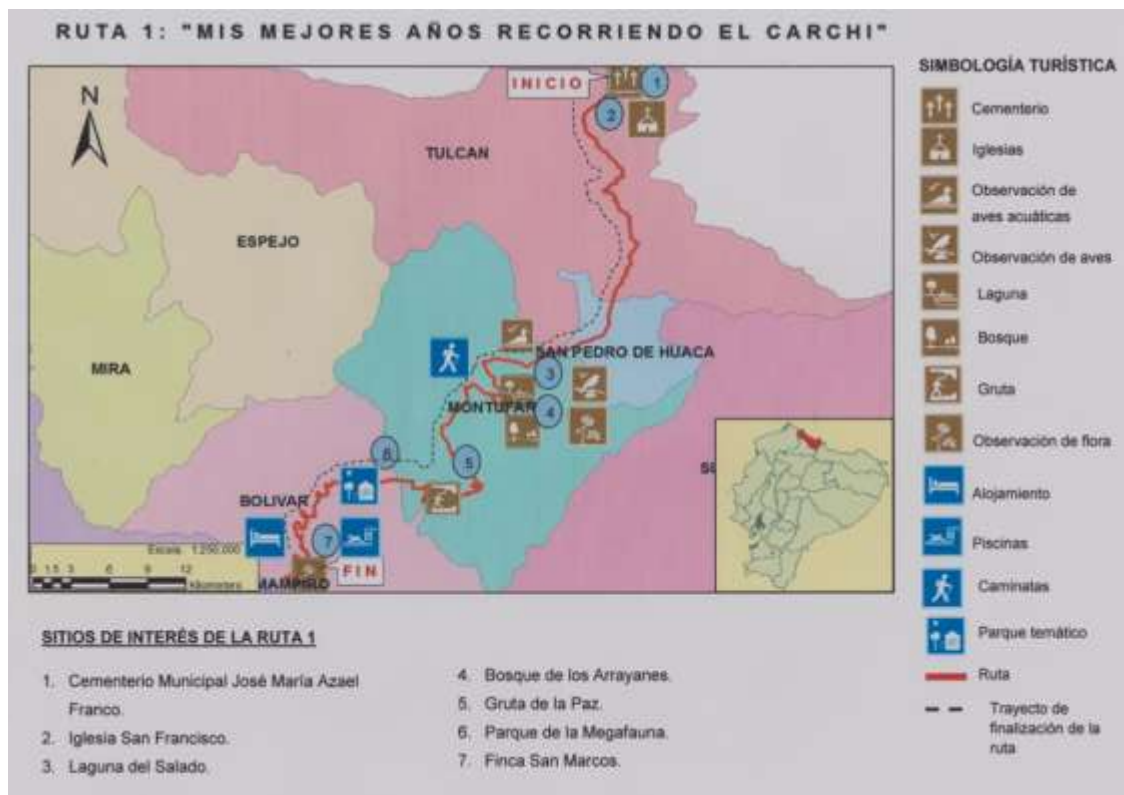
RUTA 1: "MIS MEJORES AÑOS RECORRIENDO EL CARCHI"

N

INICIO

1

2

TULCAN

ESPEJO

MIRA

SAN PEDRO DE HUACA

3

MONTUFAR

4

5

6

BOLIVAR

7

FIN

MAMPIRO

SE

Escala 1:250.000

0 1.5 3 6 9 12 Kilómetros

SIMBOLOGÍA TURÍSTICA

Cementerio

Iglesias

Observación de aves acuáticas

Observación de aves

Laguna

Bosque

Gruta

Observación de flora

Alojamiento

Piscinas

Caminatas

Parque temático

Ruta

Trayecto de finalización de la ruta

SITIOS DE INTERÉS DE LA RUTA 1

1. Cementerio Municipal José María Azael Franco.
2. Iglesia San Francisco.
3. Laguna del Salado.

4. Bosque de los Arrayanes.
5. Gruta de la Paz.
6. Parque de la Megafauna.
7. Finca San Marcos.